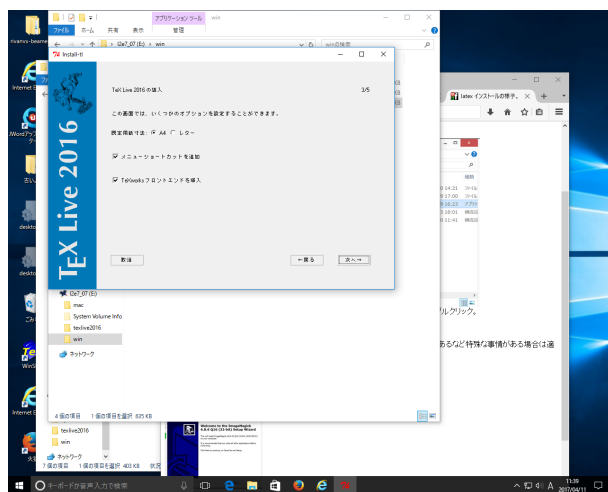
nvamvs-bearnet

Internet E

Wordアプリ

古い

desktop

desktop

ごみ

Wi

Internet E

火

アプリケーション ツール

win

ファイル

ホーム

共有

表示

管理

I2e7_07 (E:)

win

winの検索

Install-tl

TeX Live 2016 の導入

3/5

この画面では、いくつかのオプションを設定することができます。

既定用紙寸法：

A4

レター

メニューショートカットを追加

TeXworksフロントエンドを導入

取消

← 戻る

次へ →

TeX Live 2016

latex インストールの仕手...

種類

14:21 ファイル

17:00 ファイル

16:22 アプリ

18:01 圧縮

11:41 圧縮

I2e7_07 (E:)

mac

System Volume Info

texlive2016

win

ネットワーク

4 個の項目

1 個の項目を選択 605 KB

texlive2016

win

ネットワーク

7 個の項目

1 個の項目を選択 403 KB

状況

ルクリック。

あるなど特殊な事情がある場合は適

Welcome to the ImageMagick 6.9.4 Q16 (64-bit) Setup Wizard

ここに入力して検索

A

11:39

2017/04/11